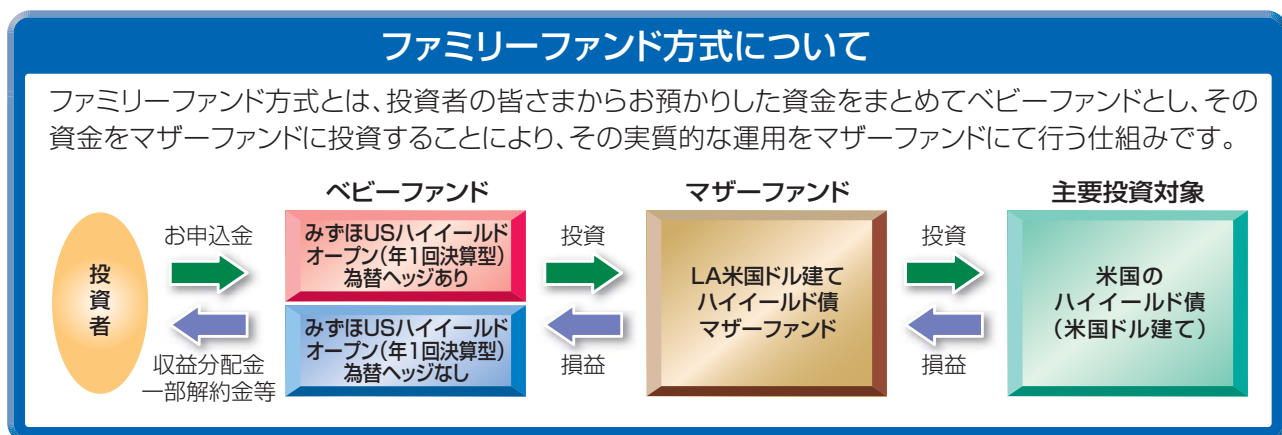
ファミリーファンド方式について

ファミリーファンド方式とは、投資者の皆さまからお預かりした資金をまとめてベビーファンドとし、その資金をマザーファンドに投資することにより、その実質的な運用をマザーファンドにて行う仕組みです。

ベビーファンド

マザーファンド

主要投資対象

投資者

お申込金

収益分配金
一部解約金等

みずほUSハイイールドオープン（年1回決算型）為替ヘッジあり

みずほUSハイイールドオープン（年1回決算型）為替ヘッジなし

投資

損益

LA米国ドル建てハイイールド債マザーファンド

投資

損益

米国のハイイールド債（米国ドル建て）